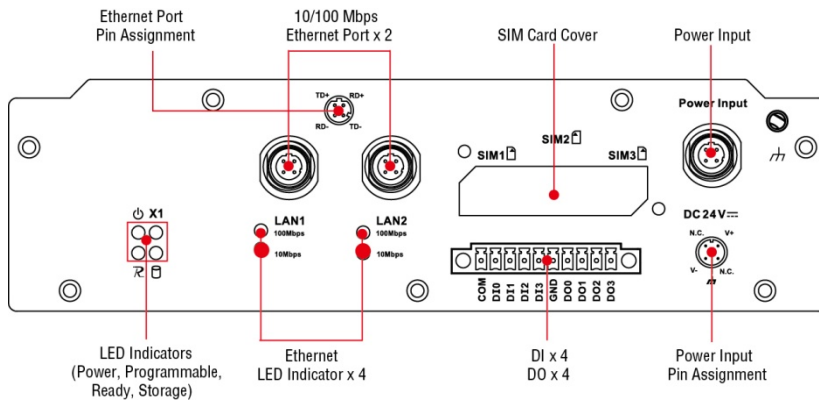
Ethernet Port Pin Assignment

10/100 Mbps Ethernet Port x 2

SIM Card Cover

Power Input

TD+ RD+ RD- TD-

Power Input

SIM2

SIM1

SIM3

X1

LAN1
100Mbps
10Mbps

LAN2
100Mbps
10Mbps

DC 24 V

N.C. V+ V- N.C.

COM DI0 DI1 DI2 DI3 GND DO0 DO1 DO2 DO3

LED Indicators (Power, Programmable, Ready, Storage)

Ethernet LED Indicator x 4

DI x 4
DO x 4

Power Input Pin Assignment